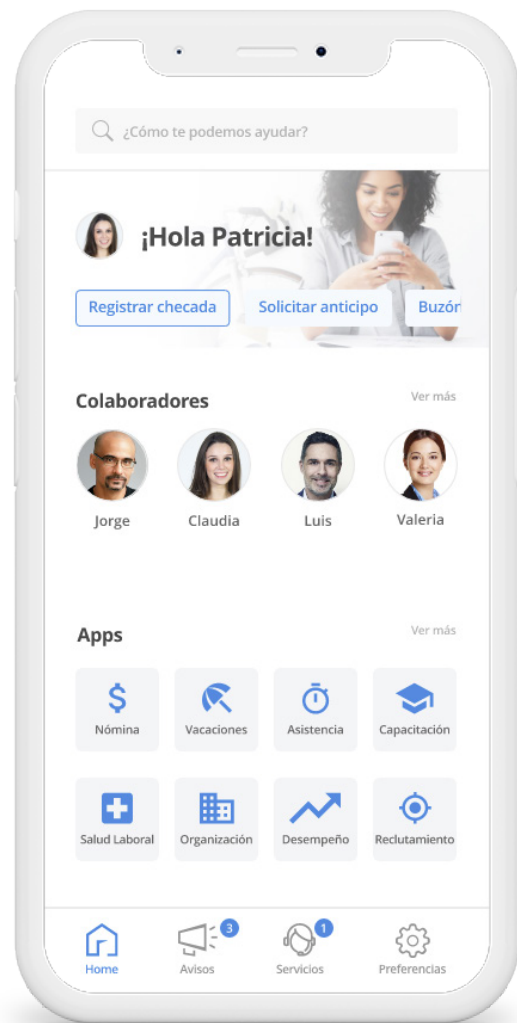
¿Cómo te podemos ayudar?

¡Hola Patricia!

Registrar checada

Solicitar anticipo

Buzón

Colaboradores

Ver más

Jorge

Claudia

Luis

Valeria

Apps

Ver más

$

Nómina

Vacaciones

Asistencia

Capacitación

Salud Laboral

Organización

Desempeño

Reclutamiento

Home

3

Avisos

1

Servicios

Preferencias